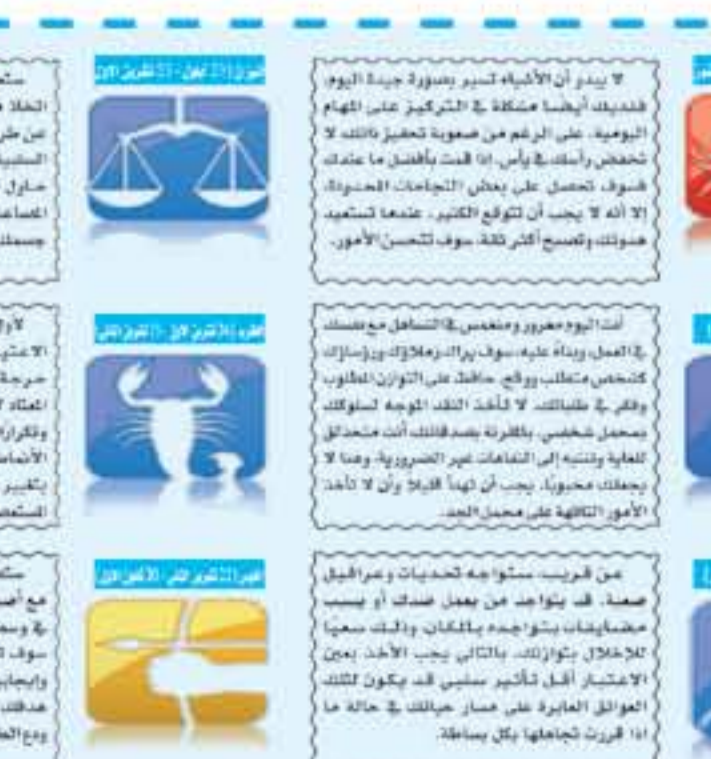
الميزان (23 أيلول - 22 تشرين الأول)

لا يبدو أن الأشياء تسير بصورة جيدة اليوم، فلديك أيضاً مشكلة في التركيز على المهام اليومية. على الرغم من صعوبة تحفيز ذاتك لا تخفض رأسك في يأس، إذا قمت بأفضل ما عندك فسوف تحصل على بعض النجاحات المحدودة، إلا أنه لا يجب أن تتوقع الكثير. عندها تستعيد هدوئك وتصبح أكثر ثقة، سوف تتحسن الأمور.

العقرب (23 تشرين الأول - 21 تشرين الثاني)

أنت اليوم مغرور ومتحمس في التعامل مع شركائك في العمل، وبناء عليه، سوف يراك زملاؤك ورؤساؤك كشخص متطلب ومتوقع. حافظ على التوازن المطلوب وفكر في طلباتك. لا تأخذ النقد الموجه لسلوكك بمحمل شخصي، فالقرينة بصدقك أنك متحذلق للغاية وتنتبه إلى التفاهات غير الضرورية، وهذا لا يجعلك محبوباً. يجب أن تهدأ قليلاً وأن لا تأخذ الأمور التافهة على محمل الجد.

القوس (22 تشرين الثاني - 21 كانون الأول)

من قريب، ستواجه تحديات وعراقيل صعبة. قد يتواجد من يعمل ضدك أو يسبب مضايقات بتواجده بالمكان، وذلك سعياً للإخلال بتوازنك. بالتالي يجب الأخذ بعين الاعتبار أقل تأثير سلبي قد يكون لتلك العوائق العابرة على مسار حياتك في حالة ما إذا قررت تجاهلها بكل بساطة.

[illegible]